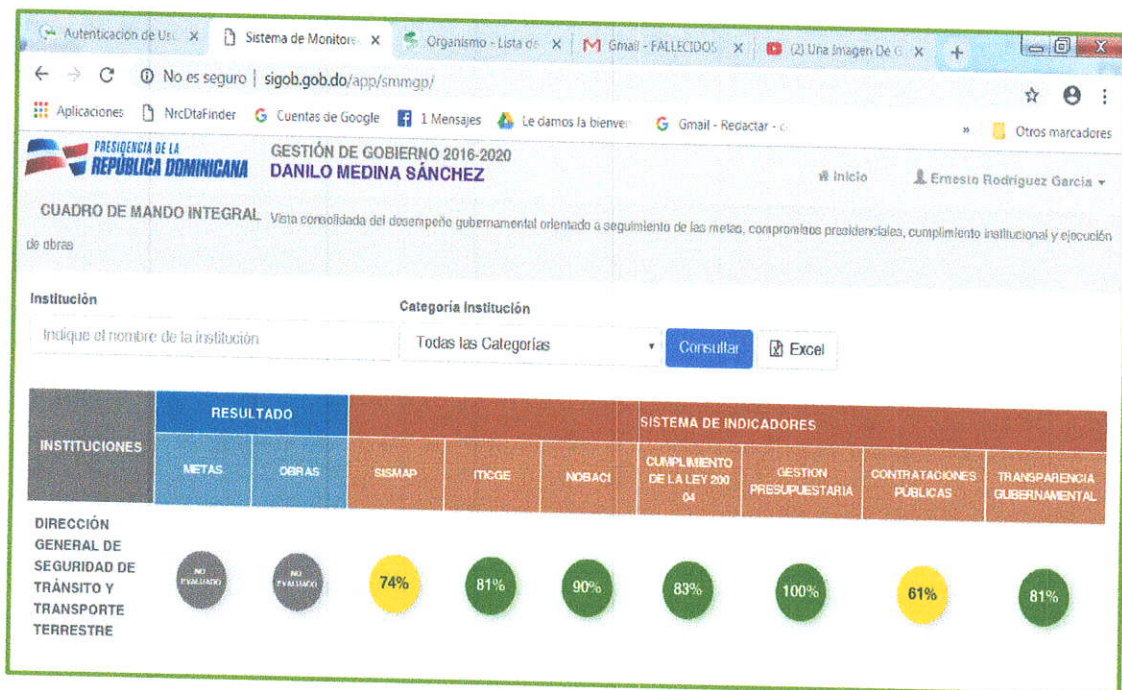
Autenticacion de Us ×
Sistema de Monitore ×
Organismo - Lista de ×
Gmail - FALLECIDOS ×
(2) Una Imagen De G ×
+

No es seguro | sigob.gob.do/app/smmgp/

Aplicaciones
NrcDtaFinder
Cuentas de Google
1 Mensajes
Le damos la bienven
Gmail - Redactar - c
»
Otros marcadores

PRESIDENCIA DE LA REPÚBLICA DOMINICANA

GESTIÓN DE GOBIERNO 2016-2020
DANILO MEDINA SÁNCHEZ

Inicio
Ernesto Rodriguez Garcia

CUADRO DE MANDO INTEGRAL Vista consolidada del desempeño gubernamental orientado a seguimiento de las metas, compromisos presidenciales, cumplimiento institucional y ejecución de obras

Institución
Indique el nombre de la institución

Categoría Institución
Todas las Categorías

Consultar
Excel

| INSTITUCIONES | RESULTADO | | SISTEMA DE INDICADORES | | | | | | |
|---|---|---|---|---|---|---|---|---|---|
| | METAS | OBRAS | SISMAP | ITICGE | NOBACI | CUMPLIMIENTO DE LA LEY 200 04 | GESTION PRESUPUESTARIA | CONTRATACIONES PUBLICAS | TRANSPARENCIA GUBERNAMENTAL |
| DIRECCIÓN GENERAL DE SEGURIDAD DE TRÁNSITO Y TRANSPORTE TERRESTRE | NO EVALUADO | NO EVALUADO | 74% | 81% | 90% | 83% | 100% | 61% | 81% |